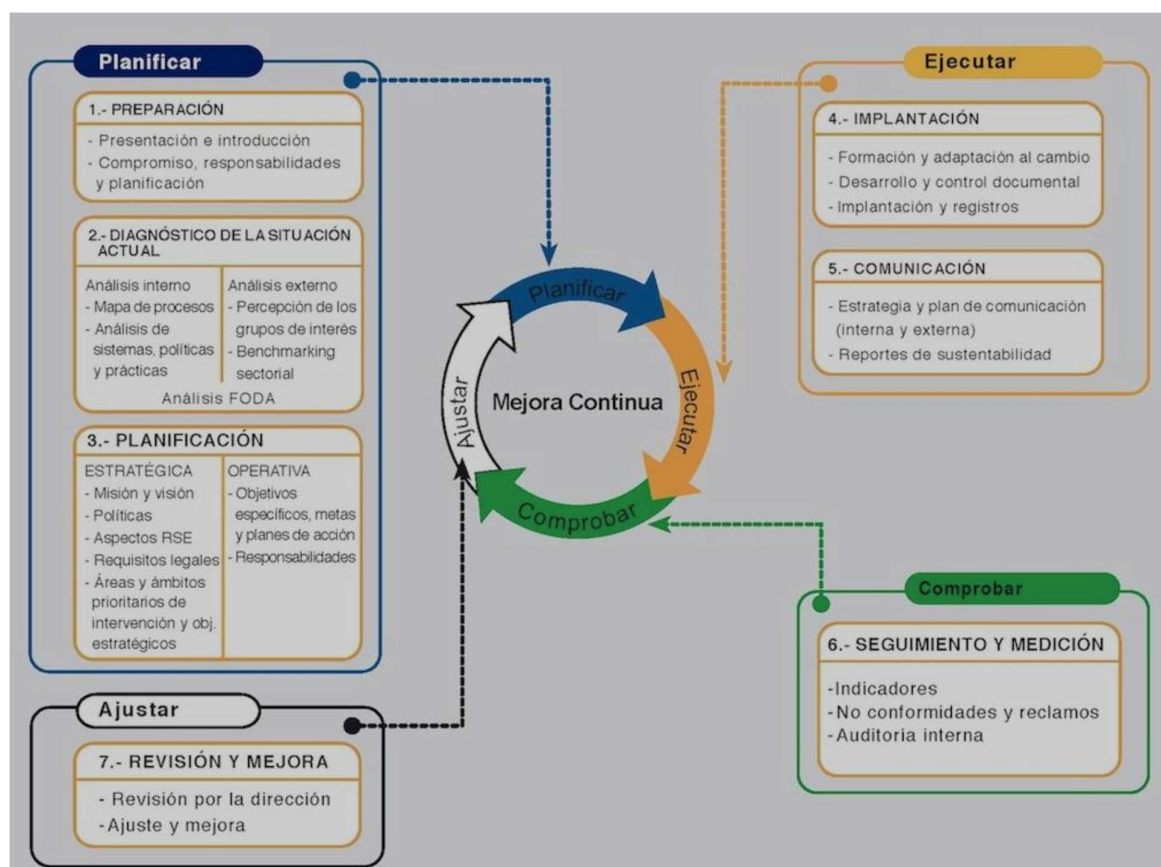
Planificar

1.- PREPARACIÓN

- Presentación e introducción
- Compromiso, responsabilidades y planificación

2.- DIAGNÓSTICO DE LA SITUACIÓN ACTUAL

Análisis interno
- Mapa de procesos
- Análisis de sistemas, políticas y prácticas

Análisis externo
- Percepción de los grupos de interés
- Benchmarking sectorial

Análisis FODA

3.- PLANIFICACIÓN

ESTRATÉGICA
- Misión y visión
- Políticas
- Aspectos RSE
- Requisitos legales
- Áreas y ámbitos prioritarios de intervención y obj. estratégicos

OPERATIVA
- Objetivos específicos, metas y planes de acción
- Responsabilidades

Planificar
Ejecutar
Comprobar
Ajustar
Mejora Continua

Ejecutar

4.- IMPLANTACIÓN

- Formación y adaptación al cambio
- Desarrollo y control documental
- Implantación y registros

5.- COMUNICACIÓN

- Estrategia y plan de comunicación (interna y externa)
- Reportes de sustentabilidad

Comprobar

6.- SEGUIMIENTO Y MEDICIÓN

-Indicadores
-No conformidades y reclamos
-Auditoria interna

Ajustar

7.- REVISIÓN Y MEJORA

- Revisión por la dirección
-Ajuste y mejora